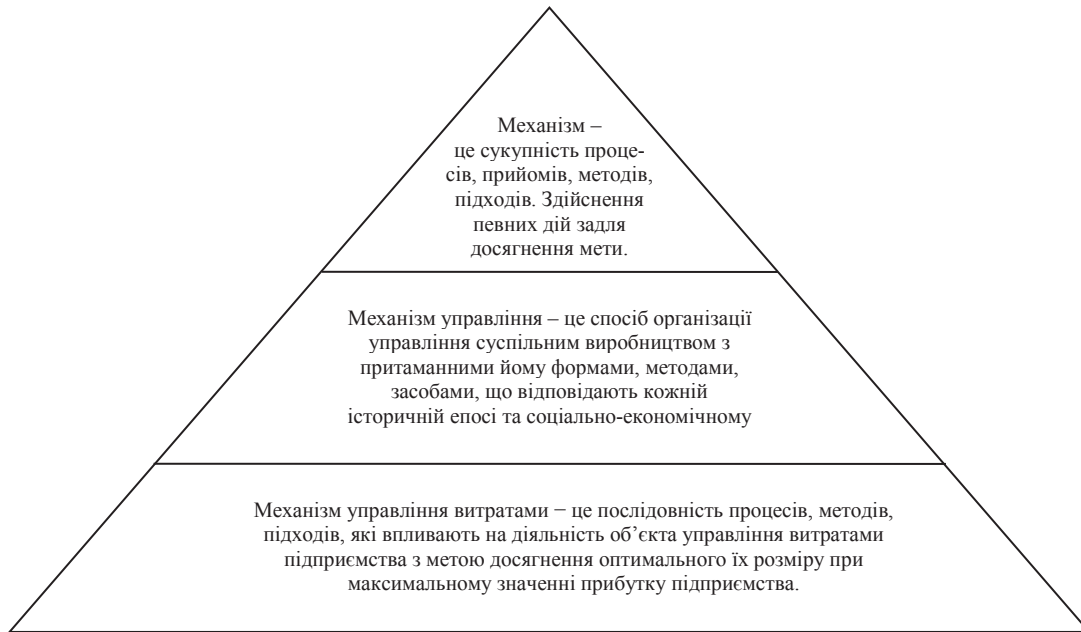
Механізм – це сукупність процесів, прийомів, методів, підходів. Здійснення певних дій задля досягнення мети.

Механізм управління – це спосіб організації управління суспільним виробництвом з притаманними йому формами, методами, засобами, що відповідають кожній історичній епосі та соціально-економічному

Механізм управління витратами − це послідовність процесів, методів, підходів, які впливають на діяльність об’єкта управління витратами підприємства з метою досягнення оптимального їх розміру при максимальному значенні прибутку підприємства.